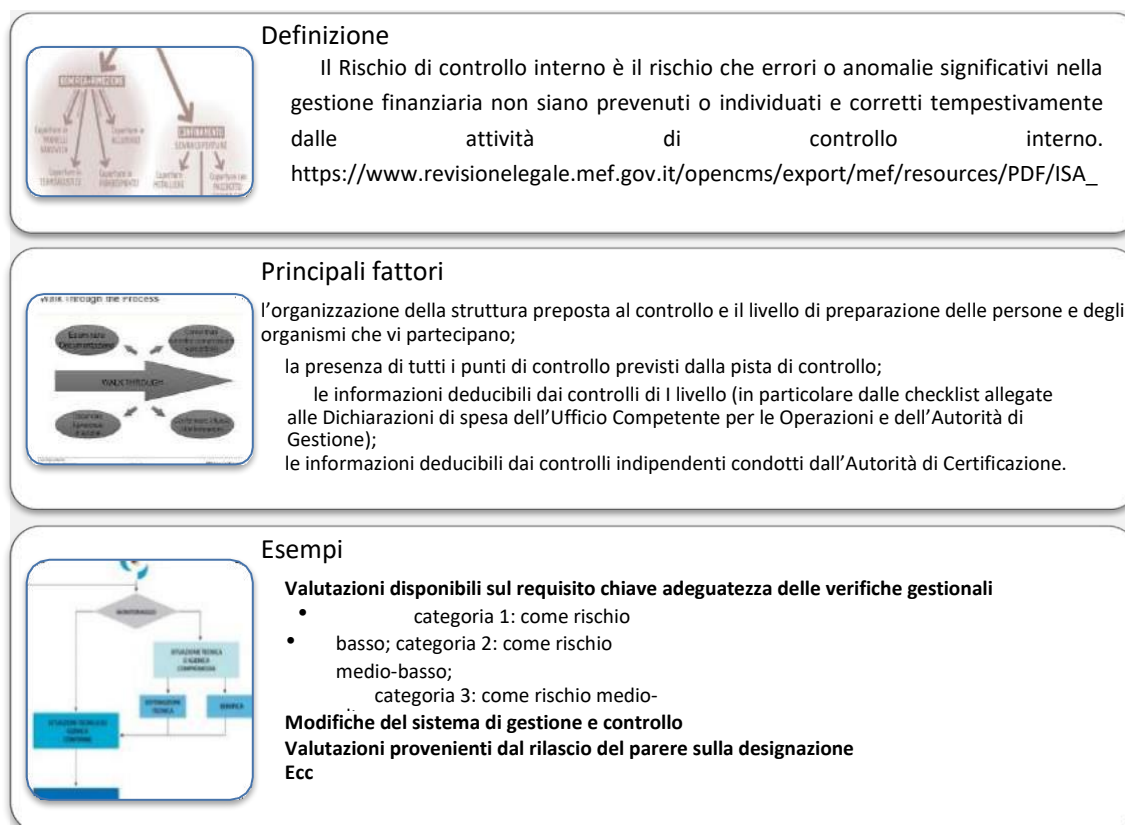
Definizione

Il Rischio di controllo interno è il rischio che errori o anomalie significativi nella gestione finanziaria non siano prevenuti o individuati e corretti tempestivamente dalle attività di controllo interno. https://www.revisionelegale.mef.gov.it/opencms/export/mef/resources/PDF/ISA_

Principali fattori

l'organizzazione della struttura preposta al controllo e il livello di preparazione delle persone e degli organismi che vi partecipano;

la presenza di tutti i punti di controllo previsti dalla pista di controllo;

le informazioni deducibili dai controlli di I livello (in particolare dalle checklist allegate alle Dichiarazioni di spesa dell'Ufficio Competente per le Operazioni e dell'Autorità di Gestione);

le informazioni deducibili dai controlli indipendenti condotti dall'Autorità di Certificazione.

Esempi

Valutazioni disponibili sul requisito chiave adeguatezza delle verifiche gestionali

• categoria 1: come rischio
• basso; categoria 2: come rischio medio-basso;
categoria 3: come rischio medio-
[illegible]

Modifiche del sistema di gestione e controllo
Valutazioni provenienti dal rilascio del parere sulla designazione
Ecc